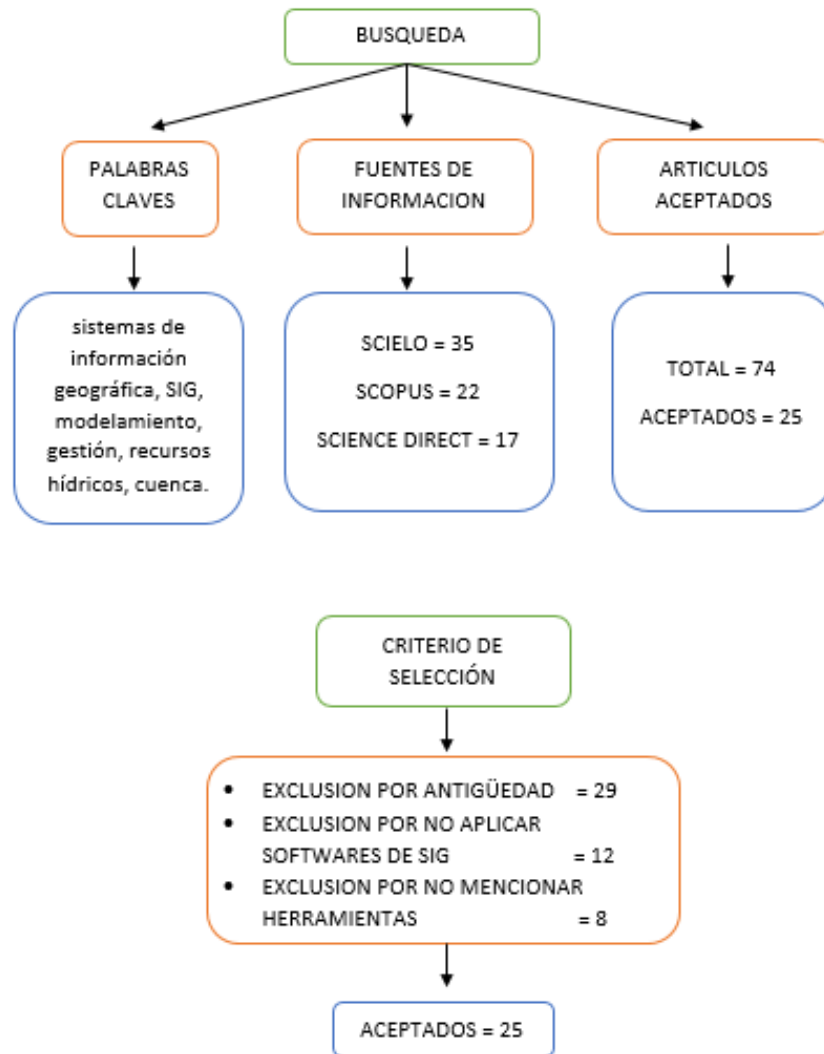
BUSQUEDA

PALABRAS CLAVES

FUENTES DE INFORMACION

ARTICULOS ACEPTADOS

sistemas de información geográfica, SIG, modelamiento, gestión, recursos hídricos, cuenca.

SCIELO = 35

SCOPUS = 22

SCIENCE DIRECT = 17

TOTAL = 74

ACEPTADOS = 25

CRITERIO DE SELECCIÓN

- EXCLUSION POR ANTIGÜEDAD = 29
- EXCLUSION POR NO APLICAR SOFTWARES DE SIG = 12
- EXCLUSION POR NO MENCIONAR HERRAMIENTAS = 8

ACEPTADOS = 25